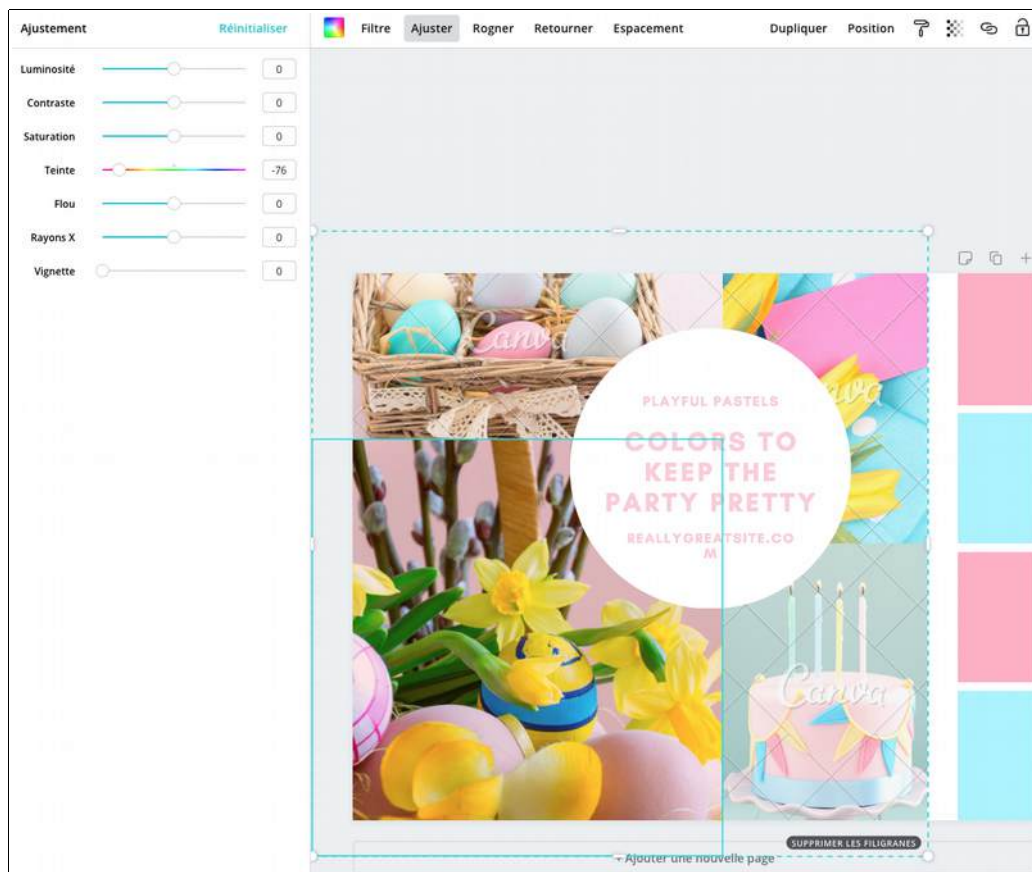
Ajustement Réinitialiser

Filtre Ajuster Rogner Retourner Espacement Dupliquer Position

Luminosité 0
Contraste 0
Saturation 0
Teinte -76
Flou 0
Rayons X 0
Vignette 0

Canva

PLAYFUL PASTELS

COLORS TO KEEP THE PARTY PRETTY

REALLYGREATSITE.CO M

Canva

Canva

SUPPRIMER LES FILIGRANES

+ Ajouter une nouvelle page